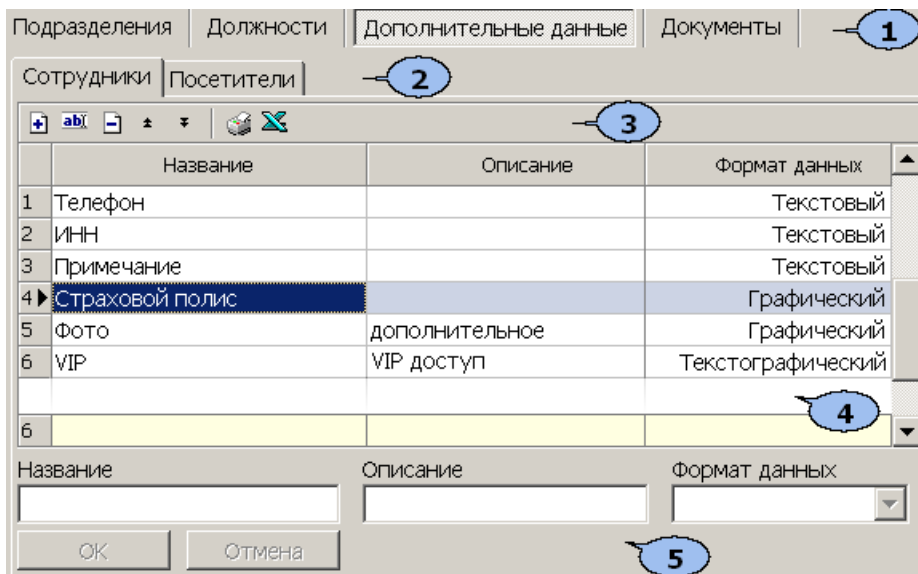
Подразделения | Должности | Дополнительные данные | Документы

1

Сотрудники | Посетители

2

3

|  | Название | Описание | Формат данных |
|---|---|---|---|
| 1 | Телефон |  | Текстовый |
| 2 | ИНН |  | Текстовый |
| 3 | Примечание |  | Текстовый |
| 4 | Страховой полис |  | Графический |
| 5 | Фото | дополнительное | Графический |
| 6 | VIP | VIP доступ | Текстографический |
| 6 |  |  |  |

4

Название

Описание

Формат данных

OK

Отмена

5